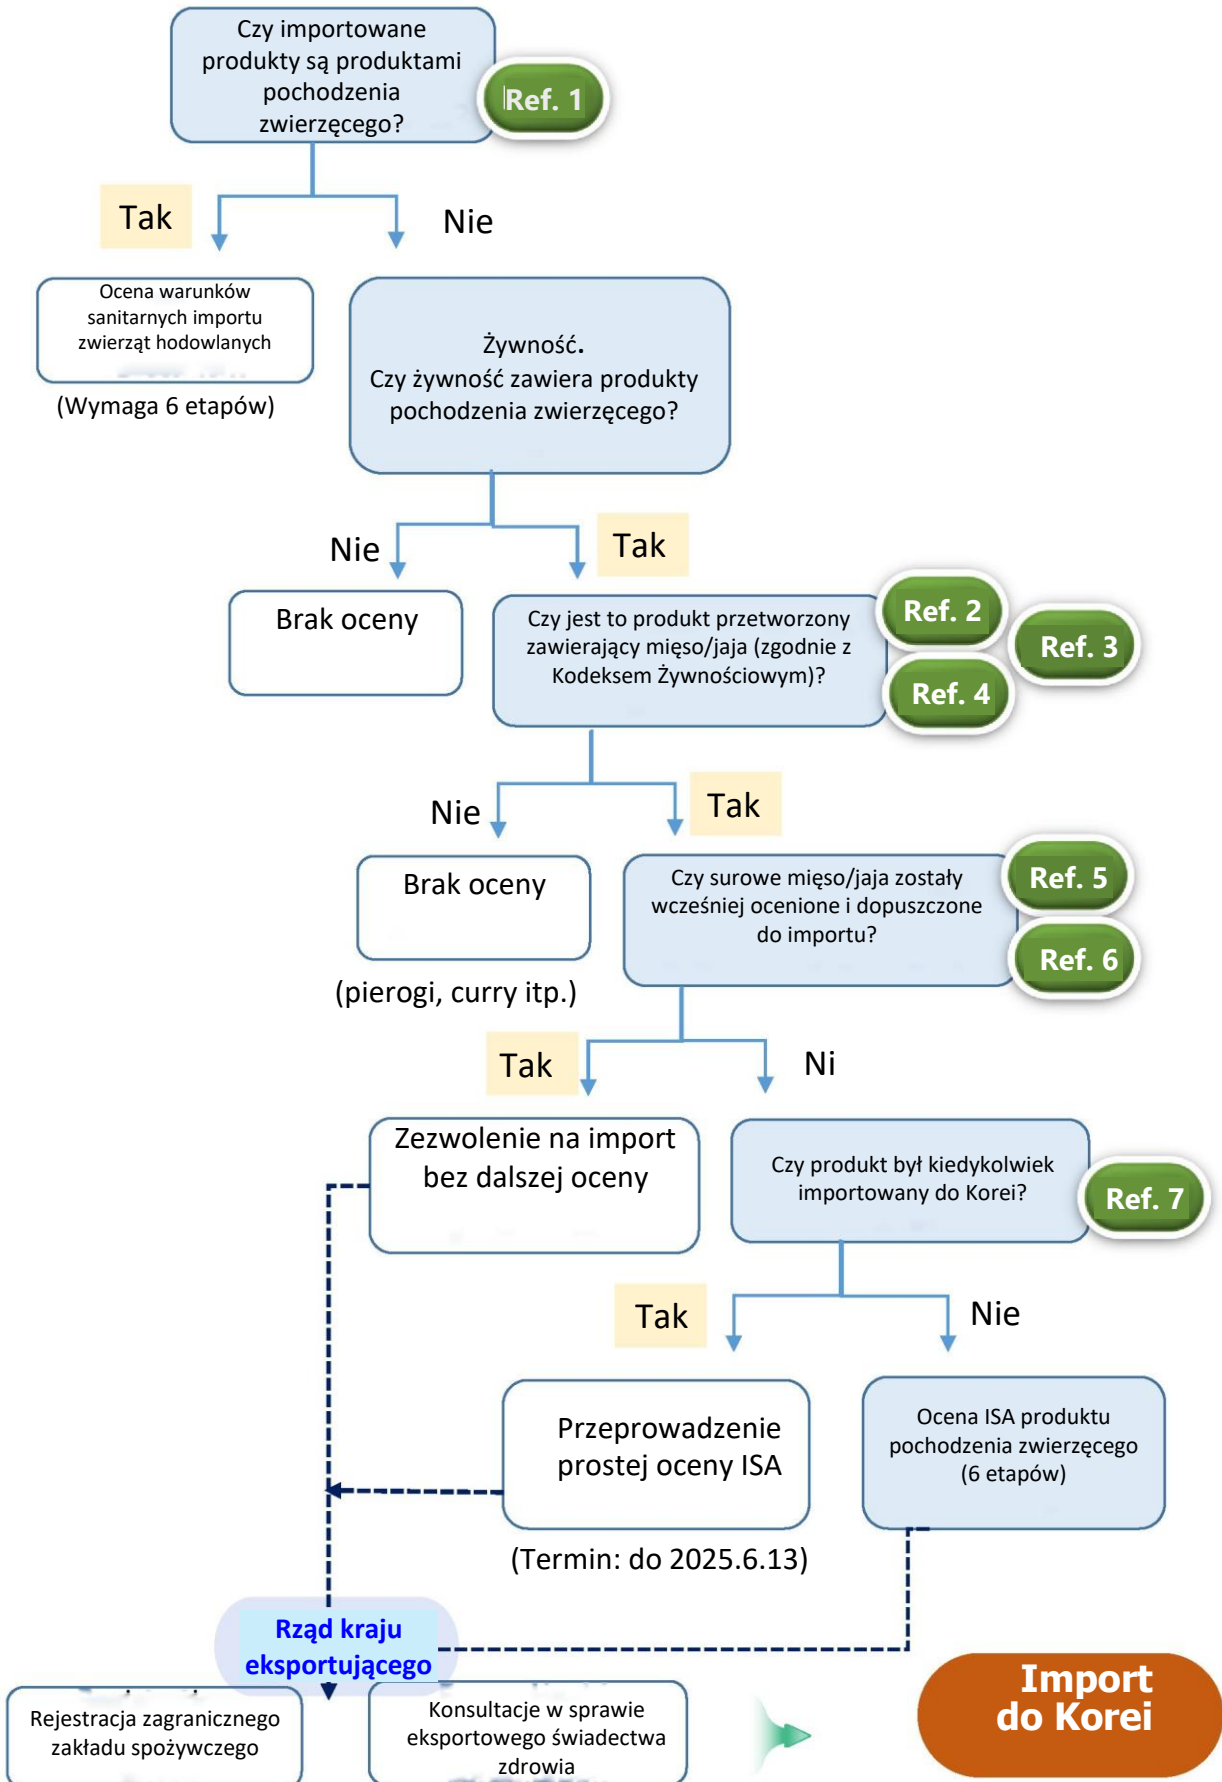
Czy importowane produkty są produktami pochodzenia zwierzęcego?

Ref. 1

Tak

Nie

Ocena warunków sanitarnych importu zwierząt hodowlanych

(Wymaga 6 etapów)

Żywność.
Czy żywność zawiera produkty pochodzenia zwierzęcego?

Nie

Tak

Brak oceny

Czy jest to produkt przetworzony zawierający mięso/jaja (zgodnie z Kodeksem Żywnościowym)?

Ref. 2

Ref. 3

Ref. 4

Nie

Tak

Brak oceny

(pierogi, curry itp.)

Czy surowe mięso/jaja zostały wcześniej ocenione i dopuszczone do importu?

Ref. 5

Ref. 6

Tak

Ni

Zezwolenie na import bez dalszej oceny

Czy produkt był kiedykolwiek importowany do Korei?

Ref. 7

Tak

Nie

Przeprowadzenie prostej oceny ISA

(Termin: do 2025.6.13)

Ocena ISA produktu pochodzenia zwierzęcego (6 etapów)

Rząd kraju eksportującego

Rejestracja zagranicznego zakładu spożywczego

Konsultacje w sprawie eksportowego świadectwa zdrowia

Import do Korei